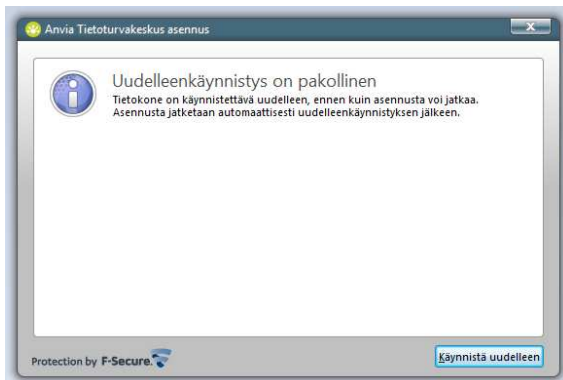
Anvia Tietoturvakeskus asennus

Uudelleenkäynnistys on pakollinen

Tietokone on käynnistettävä uudelleen, ennen kuin asennusta voi jatkaa. Asennusta jatketaan automaattisesti uudelleenkäynnistyksen jälkeen.

Protection by F-Secure.

Käynnistä uudelleen